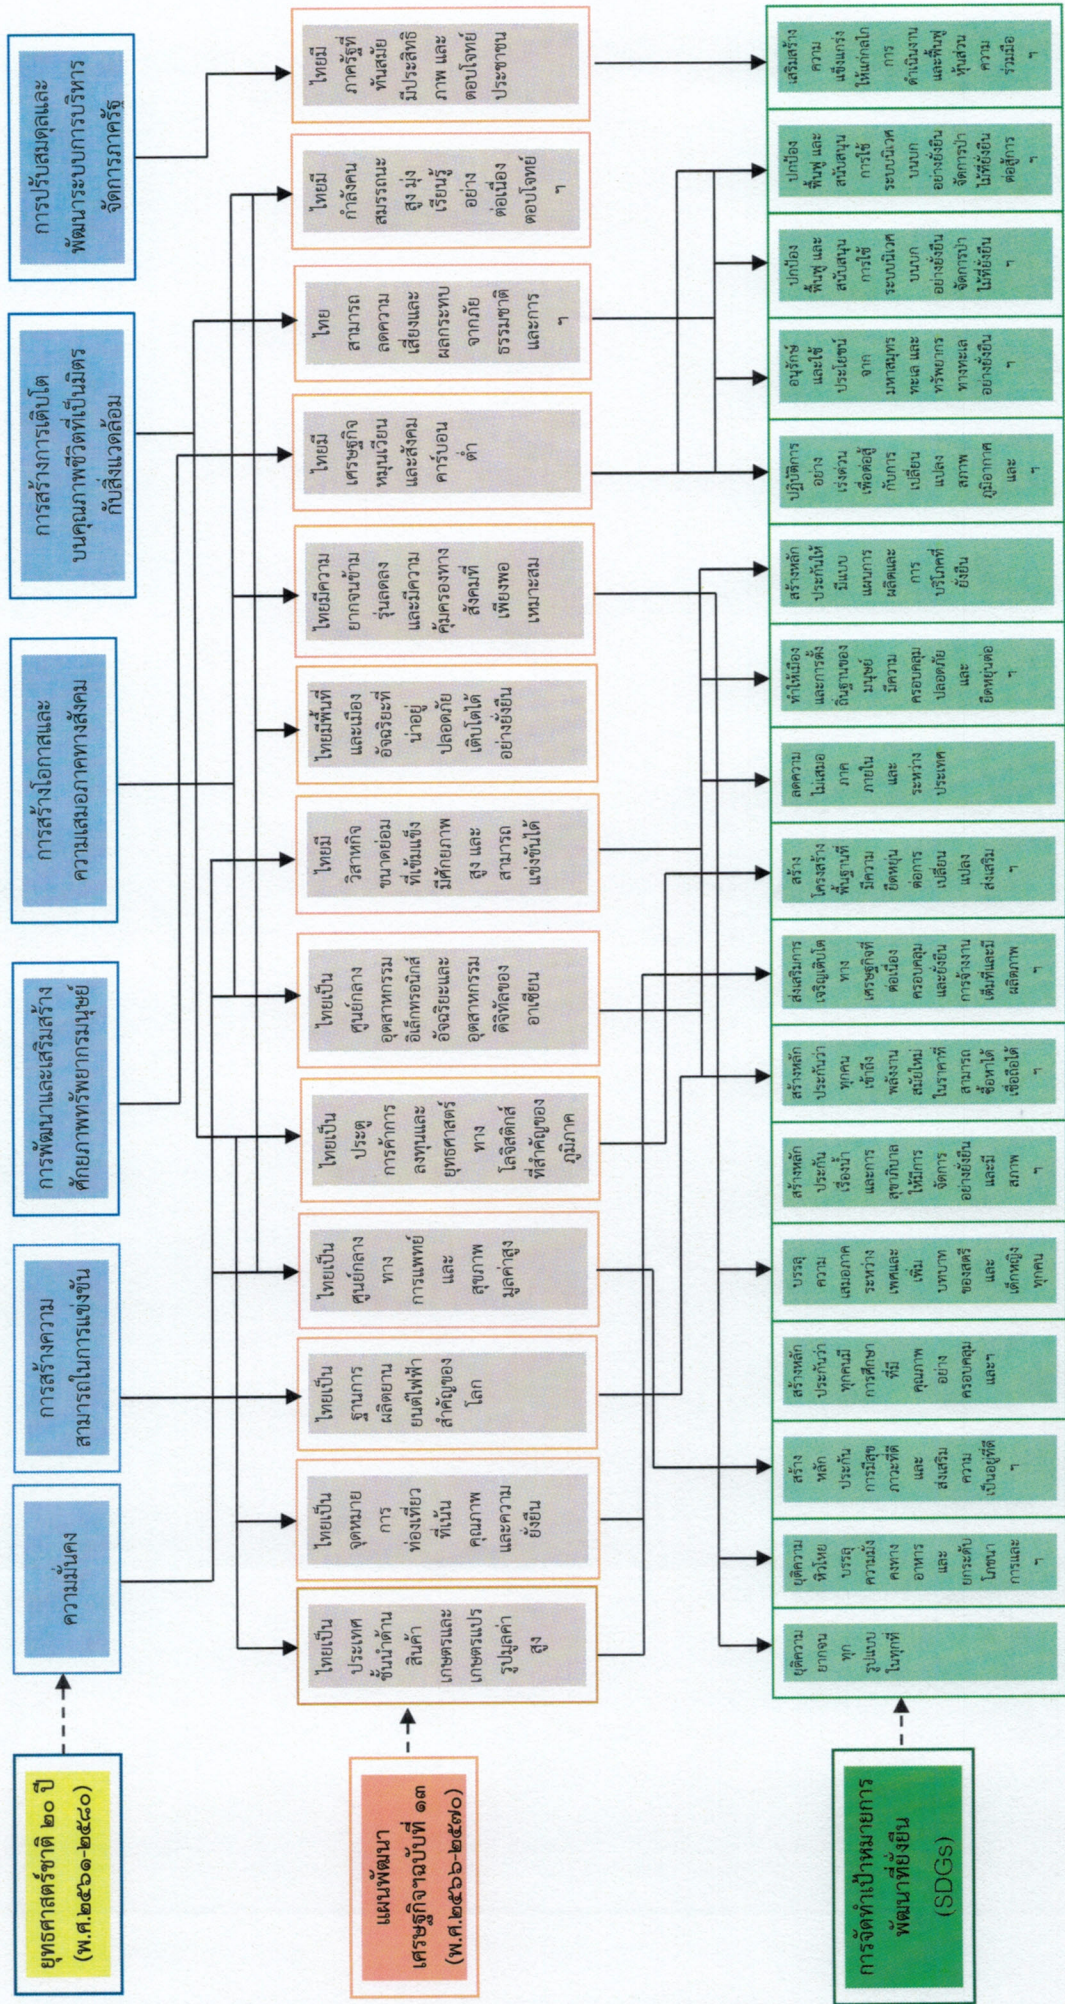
ยุทธศาสตร์ชาติ ๒๐ ปี (พ.ศ.๒๕๖๑-๒๕๘๐)

ความมั่นคง

การสร้างความสามารถในการแข่งขัน

การพัฒนาและเสริมสร้างศักยภาพทรัพยากรมนุษย์

การสร้างโอกาสและความเสมอภาคทางสังคม

การสร้างการเติบโตบนคุณภาพชีวิตที่เป็นมิตรกับสิ่งแวดล้อม

การปรับสมดุลและพัฒนาระบบการบริหารจัดการภาครัฐ

แผนพัฒนาเศรษฐกิจฉบับที่ ๑๓ (พ.ศ.๒๕๖๖-๒๕๗๐)

ไทยเป็นประเทศชั้นนำด้านสินค้าเกษตรและเกษตรแปรรูปมูลค่าสูง

ไทยเป็นจุดหมายการท่องเที่ยวที่เน้นคุณภาพและความยั่งยืน

ไทยเป็นฐานการผลิตยานยนต์ไฟฟ้าสำคัญของโลก

ไทยเป็นศูนย์กลางทางการแพทย์และสุขภาพมูลค่าสูง

ไทยเป็นประตูการค้าการลงทุนและยุทธศาสตร์ทางโลจิสติกส์ที่สำคัญของภูมิภาค

ไทยเป็นศูนย์กลางอุตสาหกรรมอิเล็กทรอนิกส์อัจฉริยะและอุตสาหกรรมดิจิทัลของอาเซียน

ไทยมีวิสาหกิจขนาดย่อมที่เข้มแข็งมีศักยภาพสูง และสามารถแข่งขันได้

ไทยมีพื้นที่และเมืองอัจฉริยะที่น่าอยู่ ปลอดภัย เติบโตได้อย่างยั่งยืน

ไทยมีความยากจนข้ามรุ่นลดลง และมีความคุ้มครองทางสังคมที่เพียงพอ เหมาะสม

ไทยมีเศรษฐกิจหมุนเวียนและสังคมคาร์บอนต่ำ

ไทยสามารถลดความเสี่ยงและผลกระทบจากภัยธรรมชาติและการ ฯ

ไทยมีกำลังคนสมรรถนะสูง มุ่งเรียนรู้อย่างต่อเนื่อง ตอบโจทย์ ฯ

ไทยมีภาครัฐที่ทันสมัย มีประสิทธิภาพ และตอบโจทย์ประชาชน

การจัดทำเป้าหมายการพัฒนาที่ยั่งยืน (SDGs)

ยุติความยากจนทุกรูปแบบในทุกที่

ยุติความหิวโหย บรรลุความมั่นคงทางอาหาร และยกระดับโภชนาการและ ฯ

สร้างหลักประกันการมีสุขภาวะที่ดี และส่งเสริมความเป็นอยู่ที่ ฯ

สร้างหลักประกันว่าทุกคนมีการศึกษาที่มีคุณภาพอย่างครอบคลุมและเท่า

บรรลุความเสมอภาคระหว่างเพศและเพิ่มบทบาทของสตรีและเด็กหญิงทุกคน

สร้างหลักประกันเรื่องน้ำและการสุขาภิบาลให้มีการจัดการอย่างยั่งยืนและมีสภาพ ฯ

สร้างหลักประกันว่าทุกคนเข้าถึงพลังงานสมัยใหม่ในราคาที่สามารถซื้อหาได้ เชื่อถือได้

ส่งเสริมการเจริญเติบโตทางเศรษฐกิจที่ต่อเนื่อง ครอบคลุม และยั่งยืน การจ้างงานเต็มที่และมีผลิตภาพ ฯ

สร้างโครงสร้างพื้นฐานที่มีความยืดหยุ่นต่อการเปลี่ยนแปลง ส่งเสริม ฯ

ลดความไม่เสมอภาคภายในและระหว่างประเทศ

ทำให้เมืองและการตั้งถิ่นฐานของมนุษย์มีความครอบคลุม ปลอดภัย และยืดหยุ่นต่อ ฯ

สร้างหลักประกันให้มีแบบแผนการผลิตและการบริโภคที่ยั่งยืน

ปฏิบัติการอย่างเร่งด่วนเพื่อต่อสู้กับการเปลี่ยนแปลงสภาพภูมิอากาศและ ฯ

อนุรักษ์และใช้ประโยชน์จากมหาสมุทร ทะเล และทรัพยากรทางทะเลอย่างยั่งยืน ฯ

ปกป้อง ฟื้นฟู และสนับสนุนการใช้ระบบนิเวศบนบกอย่างยั่งยืน จัดการป่าไม้ที่ยั่งยืน ฯ

ปกป้อง ฟื้นฟู และสนับสนุนการใช้ระบบนิเวศบนบกอย่างยั่งยืน จัดการป่าไม้ที่ยั่งยืน ต่อสู้การ ฯ

เสริมสร้างความเข้มแข็งให้แก่กลไกการดำเนินงานและฟื้นฟูหุ้นส่วนความร่วมมือ ฯ